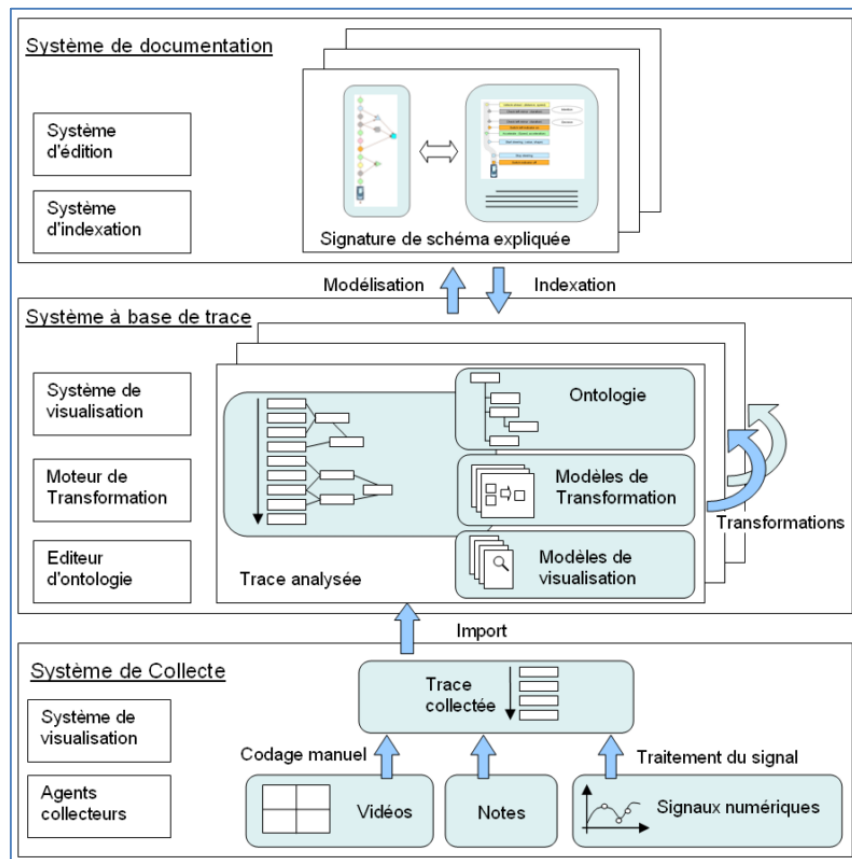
Système de documentation

Système d'édition

Système d'indexation

Signature de schéma expliquée

Modélisation

Indexation

Système à base de trace

Système de visualisation

Moteur de Transformation

Editeur d'ontologie

Ontologie

Modèles de Transformation

Modèles de visualisation

Trace analysée

Transformations

Import

Système de Collecte

Système de visualisation

Agents collecteurs

Trace collectée

Codage manuel

Traitement du signal

Vidéos

Notes

Signaux numériques